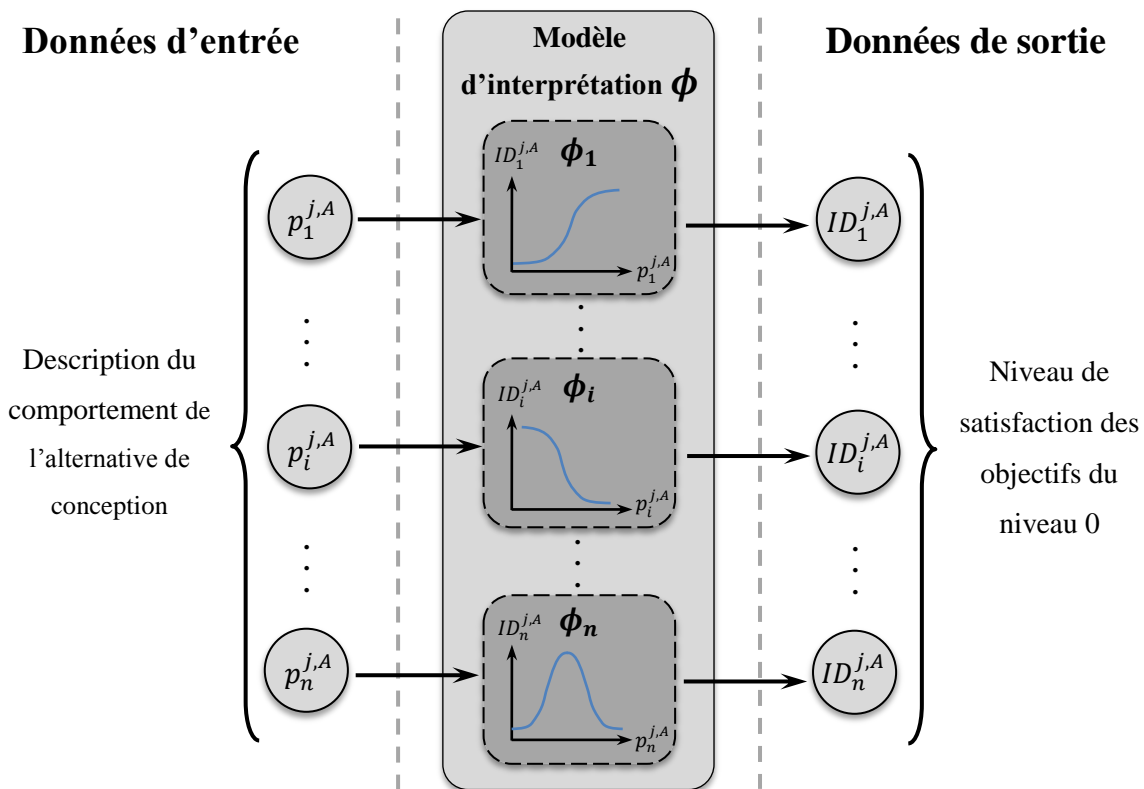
Données d'entrée

Modèle d'interprétation $\phi$

Données de sortie

$p_1^{j,A}$

$ID_1^{j,A}$ $\phi_1$

$p_1^{j,A}$

$ID_1^{j,A}$

Description du comportement de l'alternative de conception

$p_i^{j,A}$

$ID_i^{j,A}$ $\phi_i$

$p_i^{j,A}$

$ID_i^{j,A}$

Niveau de satisfaction des objectifs du niveau 0

$p_n^{j,A}$

$ID_n^{j,A}$ $\phi_n$

$p_n^{j,A}$

$ID_n^{j,A}$